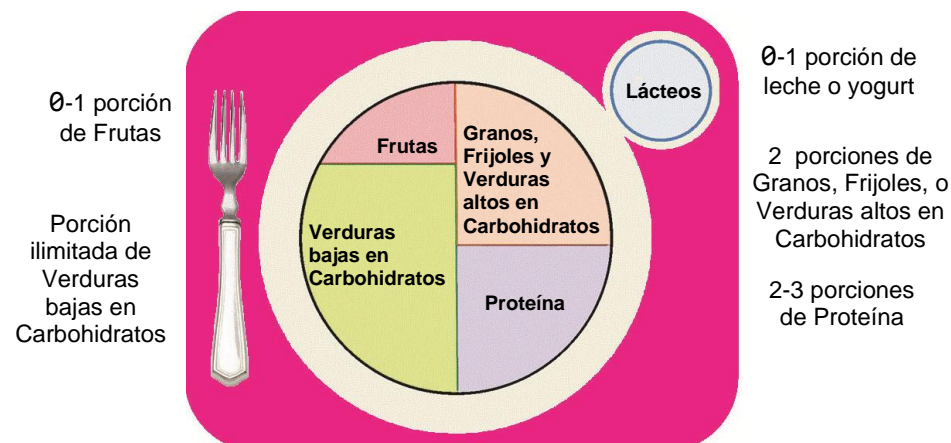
0-1 porción de Frutas

Porción ilimitada de Verduras bajas en Carbohidratos

Frutas

Granos, Frijoles y Verduras altos en Carbohidratos

Verduras bajas en Carbohidratos

Proteína

Lácteos

0-1 porción de leche o yogurt

2 porciones de Granos, Frijoles, o Verduras altos en Carbohidratos

2-3 porciones de Proteína